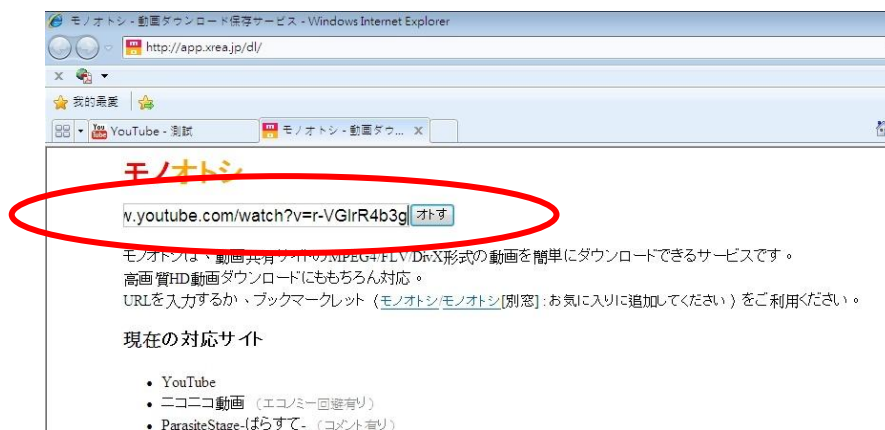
モノオトシ - 動画ダウンロード保存サービス - Windows Internet Explorer

http://app.xrea.jp/dl/

我的最愛

YouTube - 測試

モノオトシ - 動画ダウ...

モノオトシ

w.youtube.com/watch?v=r-VGlrR4b3g オトす

モノオトシは、動画共有サイトのMPEG4/FLV/DivX形式の動画を簡単にダウンロードできるサービスです。
高画質HD動画ダウンロードにももちろん対応。
URLを入力するか、ブックマークレット（モノオトシ/モノオトシ[別窓]：お気に入りに追加してください）をご利用ください。

現在の対応サイト

• YouTube
• ニコニコ動画 （エコノミー回避有り）
• ParasiteStage-ぱらすて- （コメント有り）